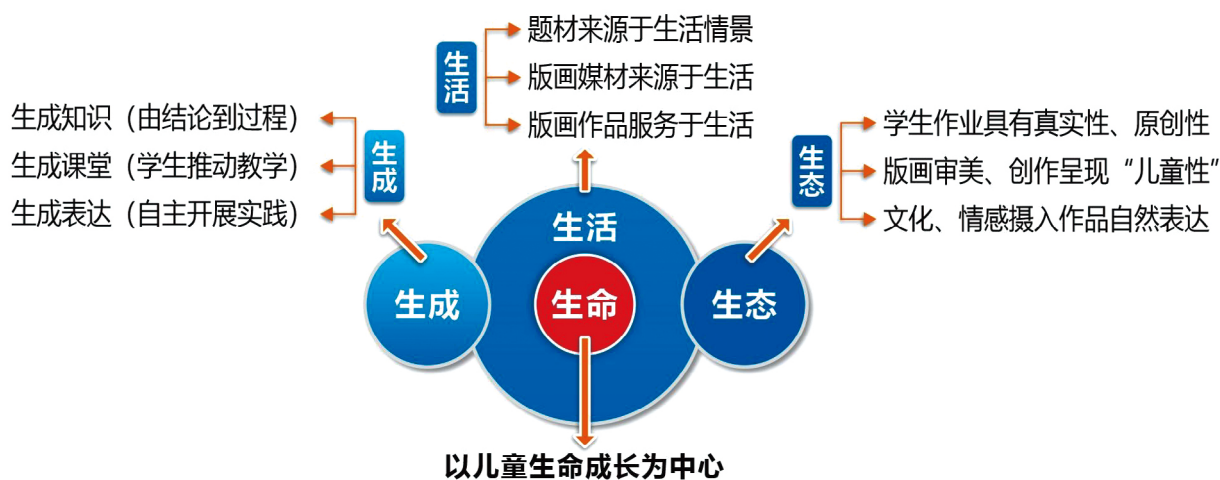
生活
题材来源于生活情景
版画媒材来源于生活
版画作品服务于生活

生成
生成知识（由结论到过程）
生成课堂（学生推动教学）
生成表达（自主开展实践）

生态
学生作业具有真实性、原创性
版画审美、创作呈现“儿童性”
文化、情感摄入作品自然表达

生活
生成
生命
生态

以儿童生命成长为中心